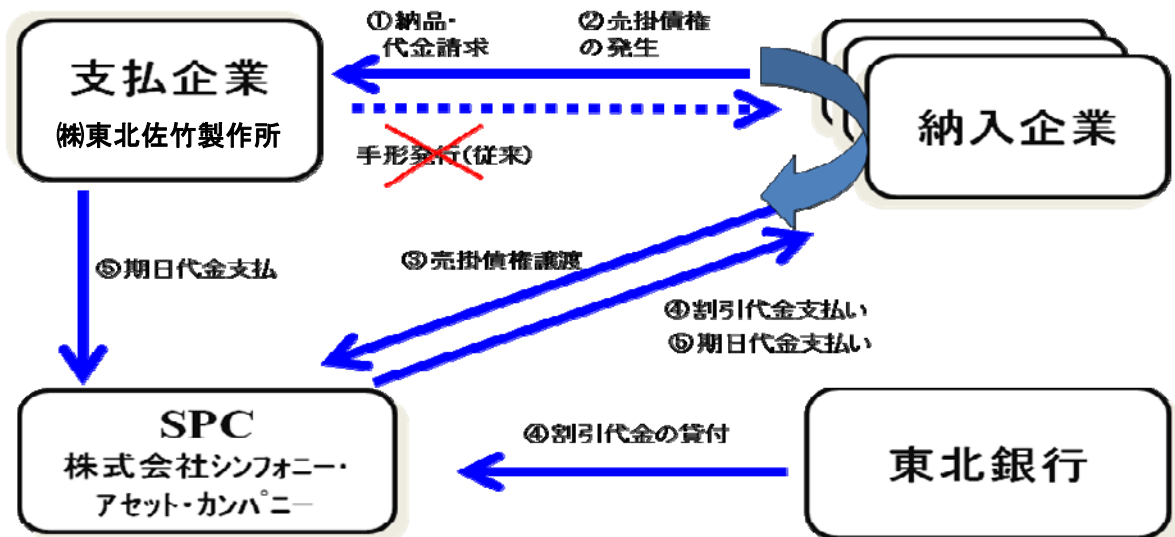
①納品・代金請求

②売掛債権の発生

支払企業

㈱東北佐竹製作所

手形発行(従来)

納入企業

⑤期日代金支払

③売掛債権譲渡

④割引代金支払い

⑤期日代金支払い

SPC

株式会社シンフォニー・アセット・カンパニー

④割引代金の貸付

東北銀行